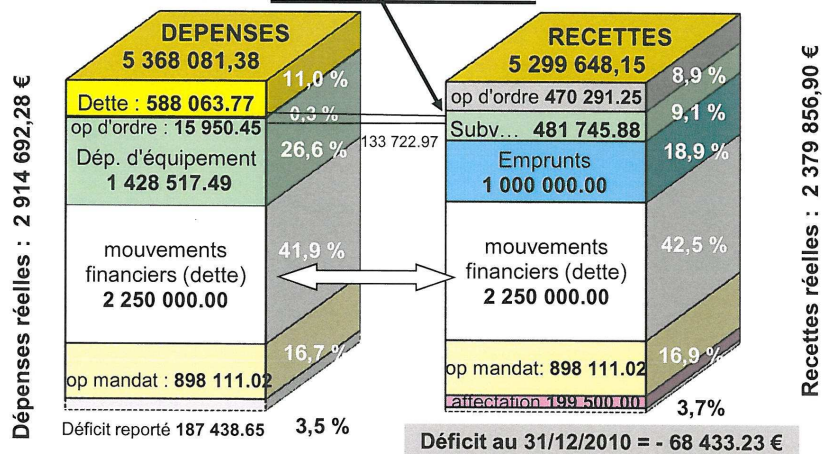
Dépenses réelles : 2 914 692,28 €

DEPENSES
5 368 081,38

Dette : 588 063.77
11,0 %
op d'ordre : 15 950.45
0,3 %
Dép. d'équipement
1 428 517.49
26,6 %
133 722.97
mouvements financiers (dette)
2 250 000.00
41,9 %
op mandat : 898 111.02
16,7 %
Déficit reporté 187 438.65
3,5 %

RECETTES
5 299 648,15

op d'ordre 470 291.25
8,9 %
Subv... 481 745.88
9,1 %
Emprunts
1 000 000.00
18,9 %
mouvements financiers (dette)
2 250 000.00
42,5 %
op mandat: 898 111.02
16,9 %
affectation 199 500.00
3,7%

Déficit au 31/12/2010 = - 68 433.23 €

Recettes réelles : 2 379 856,90 €